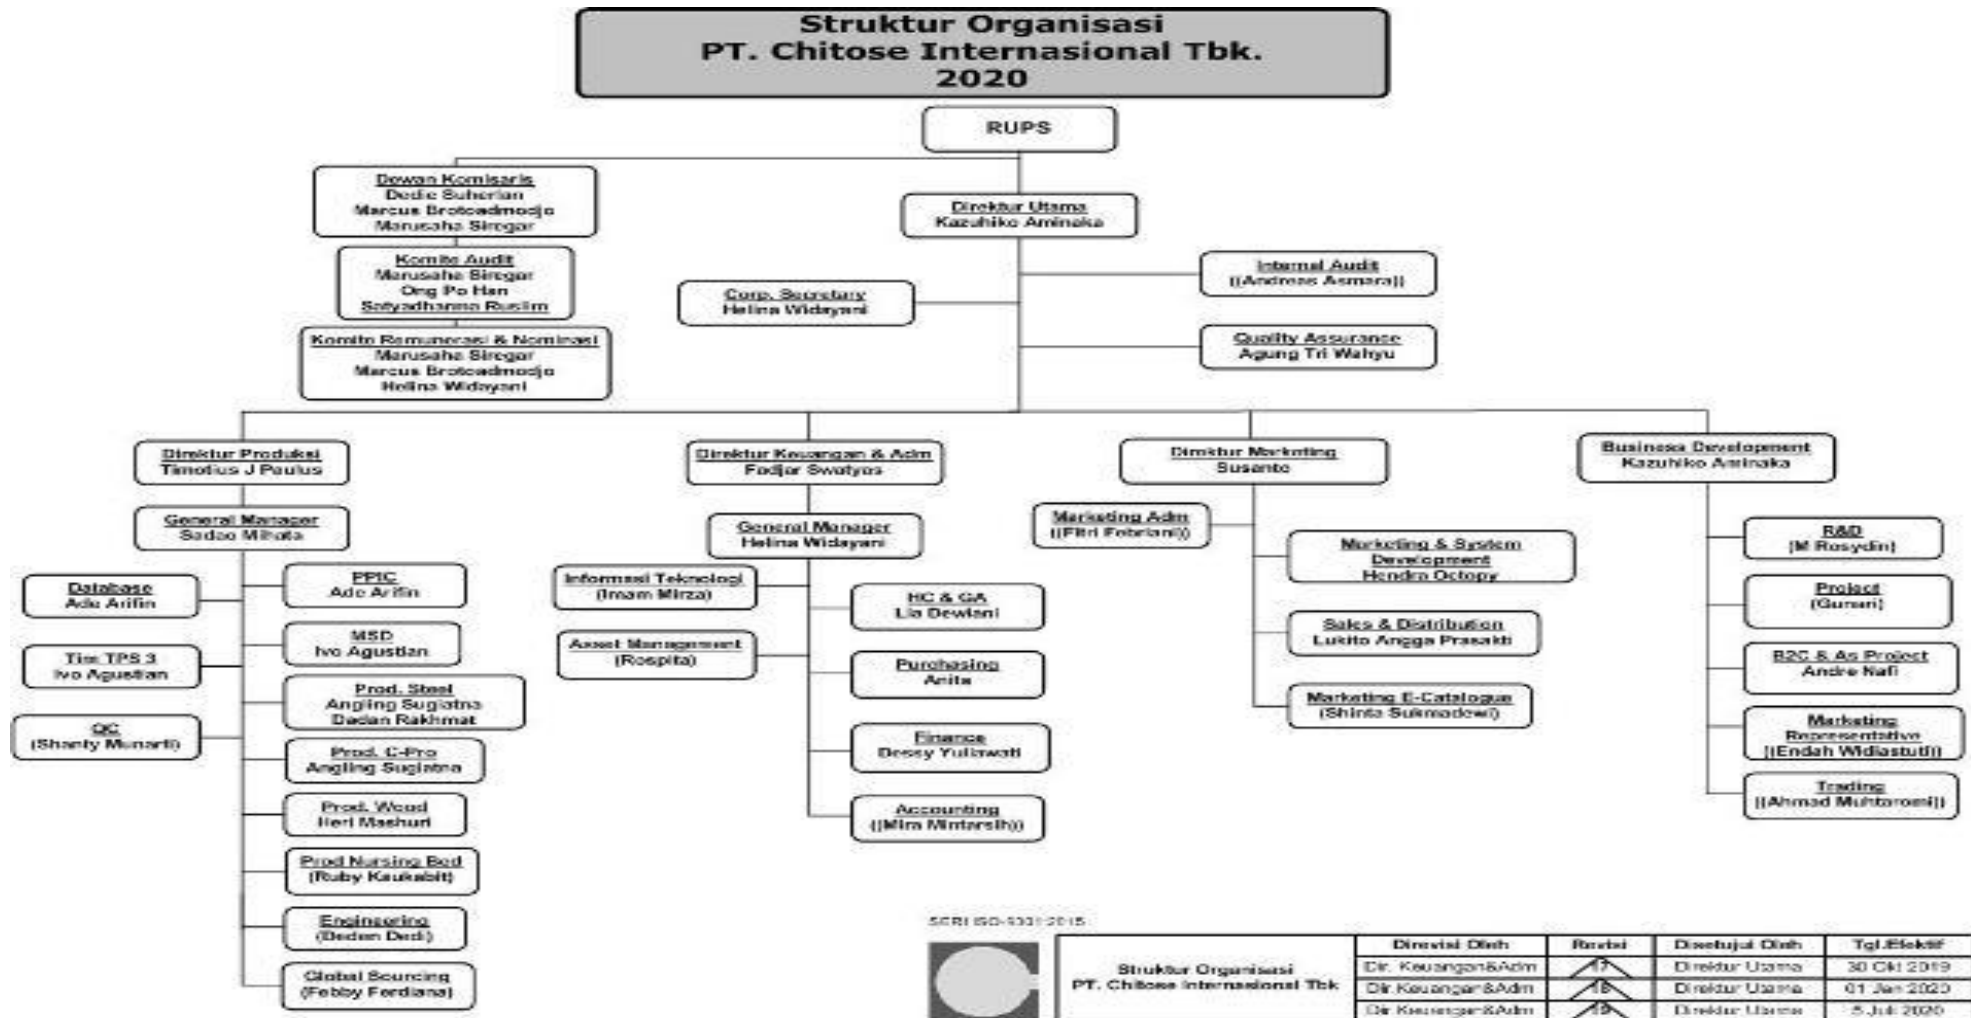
Struktur Organisasi
PT. Chitose Internasional Tbk.
2020

RUPS

Dewan Komisaris
Dedie Suherlan
Marcus Brotoadmodjo
Marusaha Siregar

Direktur Utama
Kazuhiko Aminaka

Komite Audit
Marusaha Siregar
Ong Po Han
Satyadharma Ruslim

Internal Audit
((Andreas Asmara))

Corp. Secretary
Helina Widayani

Quality Assurance
Agung Tri Wahyu

Komite Remunerasi & Nominasi
Marusaha Siregar
Marcus Brotoadmodjo
Helina Widayani

Direktur Produksi
Timotius J Paulus

Direktur Keuangan & Adm
Fadjar Swatyas

Direktur Marketing
Susanto

Business Development
Kazuhiko Aminaka

General Manager
Sadao Mihata

General Manager
Helina Widayani

Marketing Adm
((Fitri Febriani))

Marketing & System Development
Hendra Octopy

R&D
(M Rosydin)

Database
Ade Arifin

PPIC
Ade Arifin

Informasi Teknologi
(Imam Mirza)

HC & GA
Lia Dewiani

Project
(Gunari)

MSD
Ivo Agustian

Asset Management
(Rospita)

Sales & Distribution
Lukito Angga Prasakti

Tim TPS 3
Ivo Agustian

Purchasing
Anita

B2C & As Project
Andre Nafi

Prod. Steel
Angling Sugiatna
Dadan Rakhmat

Marketing E-Catalogue
(Shinta Sukmadewi)

QC
(Shanty Munarti)

Marketing Representative
((Endah Widiastuti))

Prod. C-Pro
Angling Sugiatna

Finance
Dessy Yuliawati

Trading
((Ahmad Muhtaromi))

Prod. Wood
Heri Mashuri

Accounting
((Mira Mintarsih))

Prod Nursing Bed
(Ruby Kaukabit)

Engineering
(Dadan Dedi)

Global Sourcing
(Febby Ferdiana)

SERI ISO-9001:2015

| Struktur Organisasi PT. Chitose Internasional Tbk | Direvisi Oleh | Revisi | Disetujui Oleh | Tgl.Efektif |
|---|---|---|---|---|
| | Dir. Keuangan&Adm | 17 | Direktur Utama | 30 Okt 2019 |
| | Dir. Keuangan&Adm | 18 | Direktur Utama | 01 Jan 2020 |
| | Dir. Keuangan&Adm | 19 | Direktur Utama | 5 Juli 2020 |